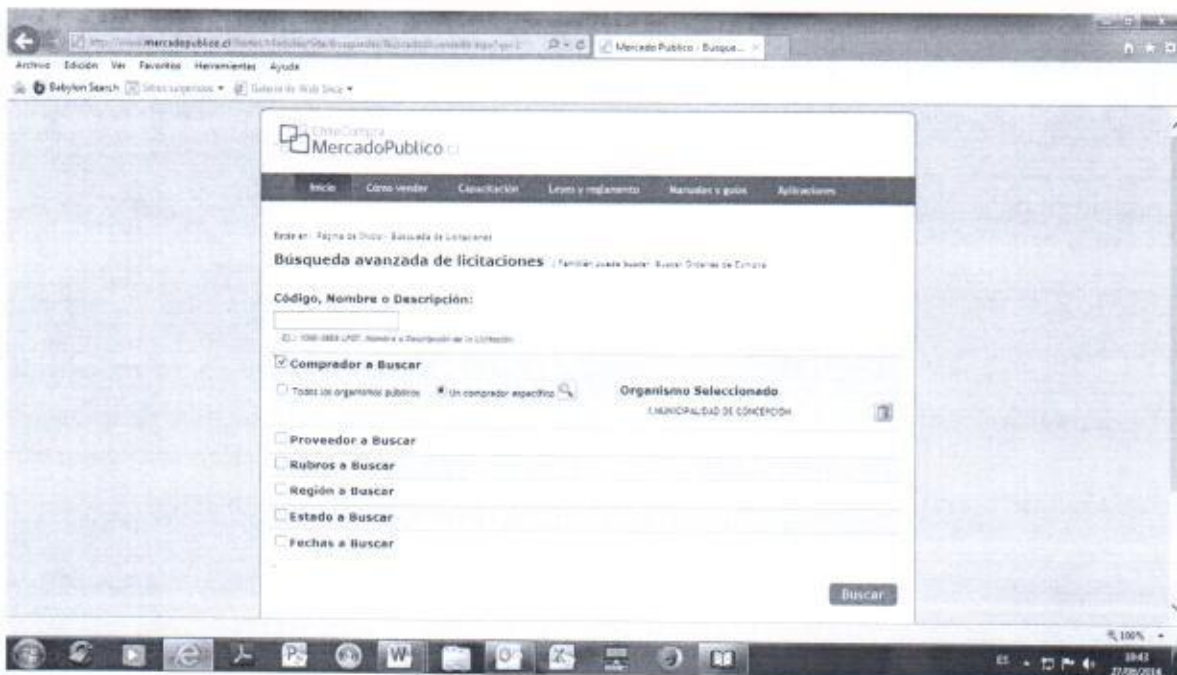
http://www.mercadopublico.cl/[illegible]
Mercado Publico - Busque...
Archivo Edición Ver Favoritos Herramientas Ayuda
Babylon Search Sitios sugeridos Galería de Web Slice

ChileCompra
MercadoPublico.cl

Inicio Cómo vender Capacitación Leyes y reglamento Manuales y guías Aplicaciones

Está en: Página de Inicio · Búsqueda de Licitaciones

Búsqueda avanzada de licitaciones ¿También puede buscar: Buscar Órdenes de Compra

Código, Nombre o Descripción:

Ej.: 1000-3859-LP07. Nombre o Descripción de la Licitación

Comprador a Buscar

Todos los organismos públicos Un comprador específico

Organismo Seleccionado
I.MUNICIPALIDAD DE CONCEPCION

Proveedor a Buscar
Rubros a Buscar
Región a Buscar
Estado a Buscar
Fechas a Buscar

Buscar

100%
ES 10:43 27/08/2014